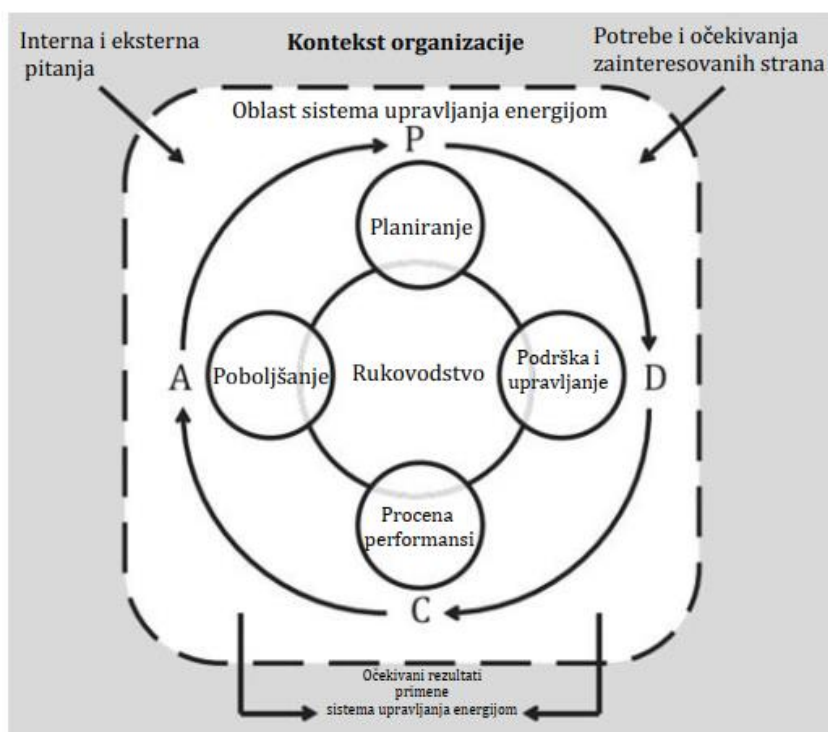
Interna i eksterna pitanja

Kontekst organizacije

Potrebe i očekivanja zainteresovanih strana

Oblast sistema upravljanja energijom

P

Planiranje

A

Poboljšanje

Rukovodstvo

Podrška i upravljanje

D

Procena performansi

C

Očekivani rezultati primene sistema upravljanja energijom